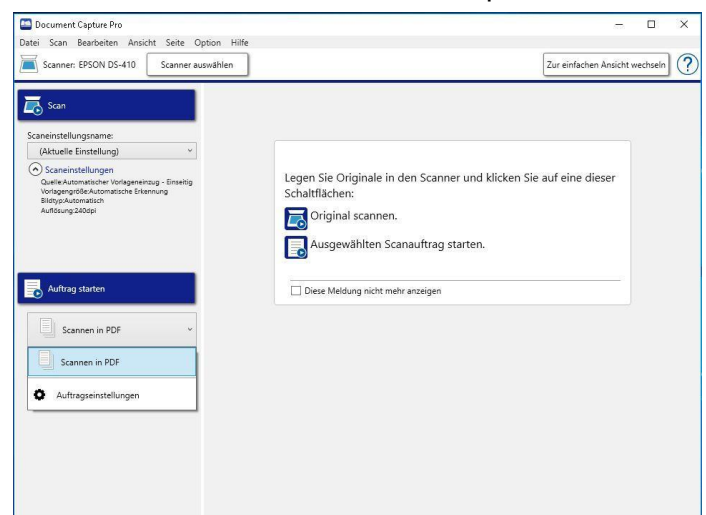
Document Capture Pro

Datei Scan Bearbeiten Ansicht Seite Option Hilfe

Scanner: EPSON DS-410

Scanner auswählen

Zur einfachen Ansicht wechseln

?

Scan

Scaneinstellungsname:

(Aktuelle Einstellung)

Scaneinstellungen

Quelle:Automatischer Vorlageneinzug - Einseitig
Vorlagengröße:Automatische Erkennung
Bildtyp:Automatisch
Auflösung:240dpi

Auftrag starten

Scannen in PDF

Scannen in PDF

Auftragseinstellungen

Legen Sie Originale in den Scanner und klicken Sie auf eine dieser Schaltflächen:

Original scannen.

Ausgewählten Scanauftrag starten.

Diese Meldung nicht mehr anzeigen